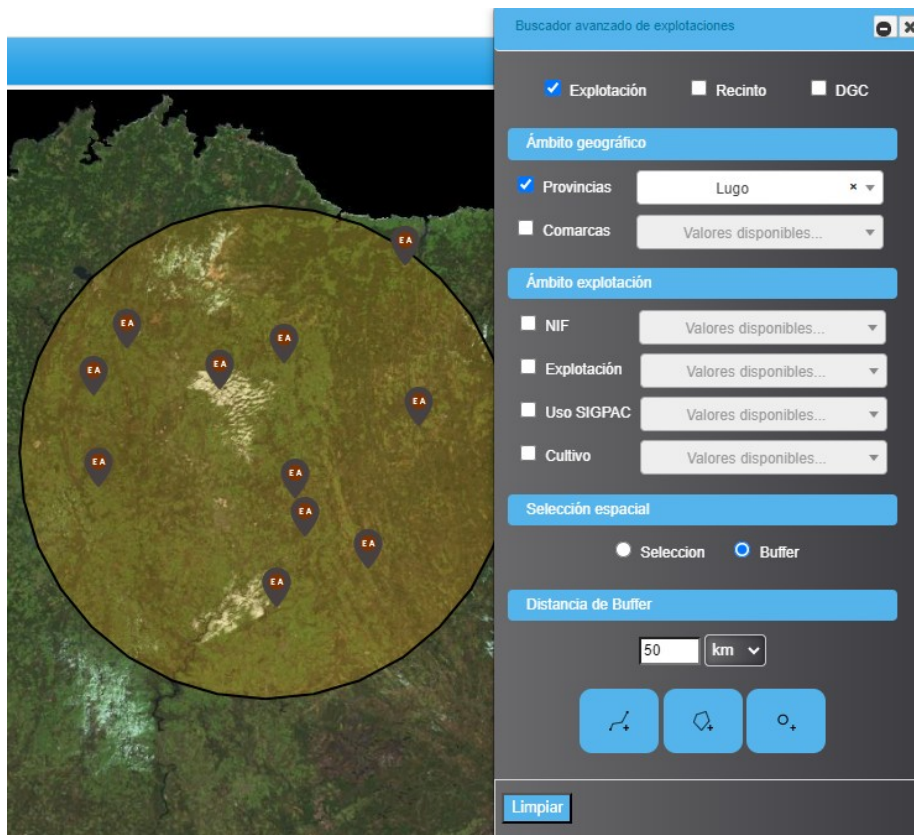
Buscador avanzado de explotaciones

Explotación Recinto DGC

Ámbito geográfico

Provincias Lugo

Comarcas Valores disponibles...

Ámbito explotación

NIF Valores disponibles...

Explotación Valores disponibles...

Uso SIGPAC Valores disponibles...

Cultivo Valores disponibles...

Selección espacial

Seleccion Buffer

Distancia de Buffer

50 km

Limpiar

EA
EA
EA
EA
EA
EA
EA
EA
EA
EA
EA